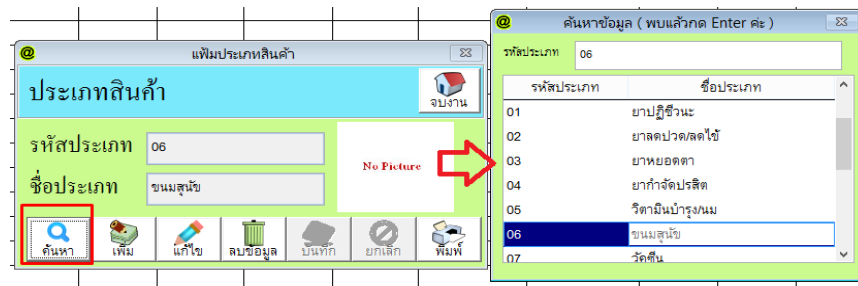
@ แฟ้มประเภทสินค้า

ประเภทสินค้า

จบงาน

รหัสประเภท 06

ชื่อประเภท ขนมสุนัข

No Picture

ค้นหา เพิ่ม แก้ไข ลบข้อมูล บันทึก ยกเลิก พิมพ์

@ ค้นหาข้อมูล ( พบแล้วกด Enter ค่ะ )

รหัสประเภท 06

| รหัสประเภท | ชื่อประเภท |
|---|---|
| 01 | ยาปฏิชีวนะ |
| 02 | ยาลดปวด/ลดไข้ |
| 03 | ยาหยอดตา |
| 04 | ยากำจัดปรสิต |
| 05 | วิตามินบำรุง/นม |
| 06 | ขนมสุนัข |
| 07 | วัคซีน |